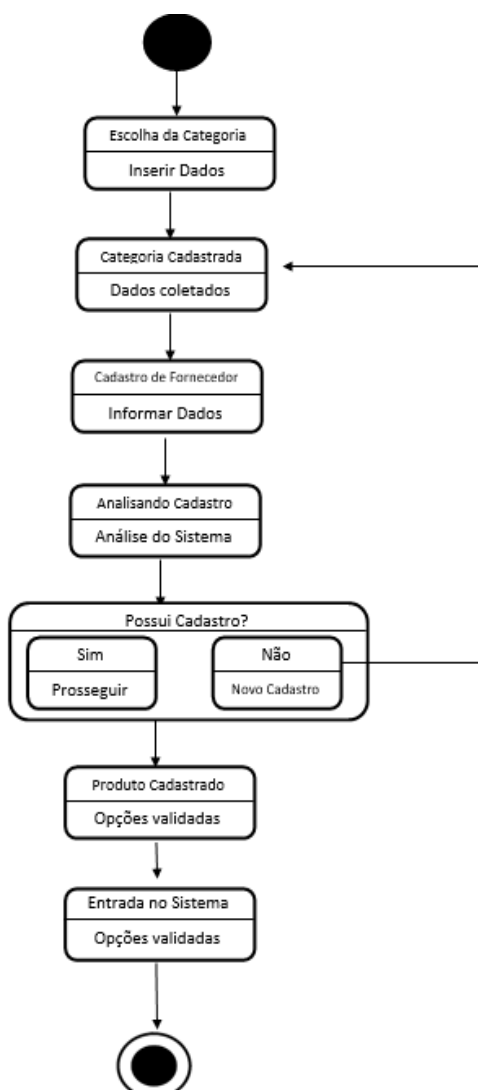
Escolha da Categoria

Inserir Dados

Categoria Cadastrada

Dados coletados

Cadastro de Fornecedor

Informar Dados

Analisando Cadastro

Análise do Sistema

Possui Cadastro?

Sim

Prosseguir

Não

Novo Cadastro

Produto Cadastrado

Opções validadas

Entrada no Sistema

Opções validadas